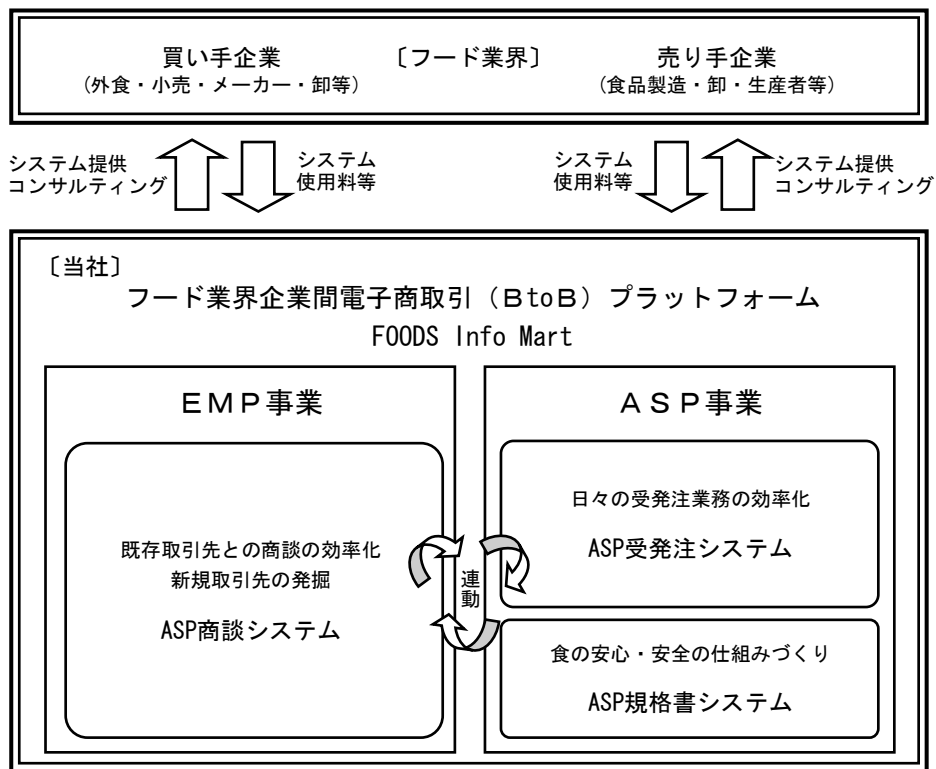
買い手企業
（外食・小売・メーカー・卸等）

〔フード業界〕

売り手企業
（食品製造・卸・生産者等）

システム提供
コンサルティング

システム
使用料等

システム
使用料等

システム提供
コンサルティング

〔当社〕
フード業界企業間電子商取引（ＢtoＢ）プラットフォーム
FOODS Info Mart

ＥＭＰ事業

既存取引先との商談の効率化
新規取引先の発掘

ASP商談システム

連
動

ＡＳＰ事業

日々の受発注業務の効率化

ASP受発注システム

食の安心・安全の仕組みづくり

ASP規格書システム